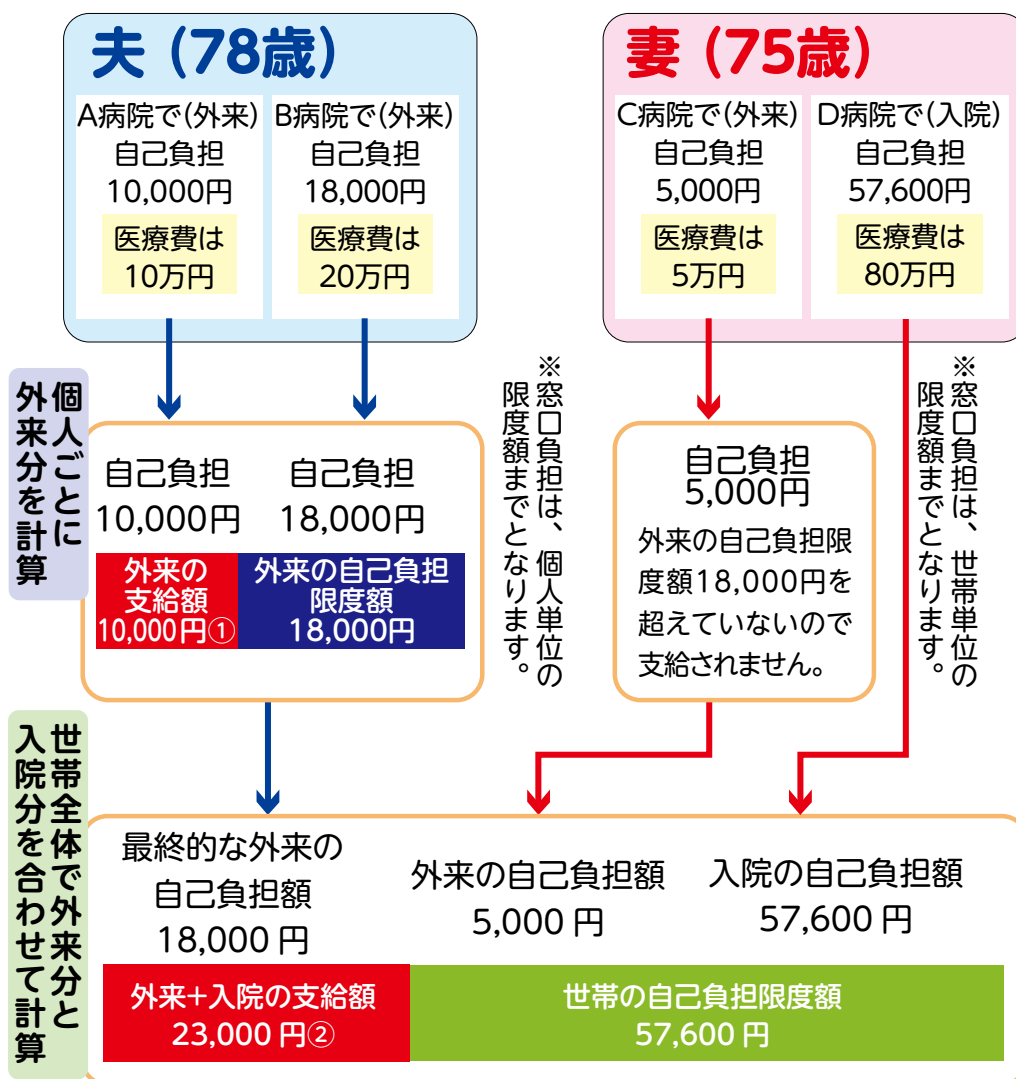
夫（78歳）

A病院で(外来)
自己負担
10,000円
医療費は
10万円

B病院で(外来)
自己負担
18,000円
医療費は
20万円

妻（75歳）

C病院で(外来)
自己負担
5,000円
医療費は
5万円

D病院で(入院)
自己負担
57,600円
医療費は
80万円

個人ごとに外来分を計算

自己負担
10,000円

自己負担
18,000円

外来の支給額
10,000円①

外来の自己負担限度額
18,000円

※窓口負担は、個人単位の限度額までとなります。

自己負担
5,000円
外来の自己負担限度額18,000円を超えていないので支給されません。

※窓口負担は、世帯単位の限度額までとなります。

世帯全体で外来分と入院分を合わせて計算

最終的な外来の自己負担額
18,000 円

外来の自己負担額
5,000 円

入院の自己負担額
57,600 円

外来+入院の支給額
23,000 円②

世帯の自己負担限度額
57,600 円